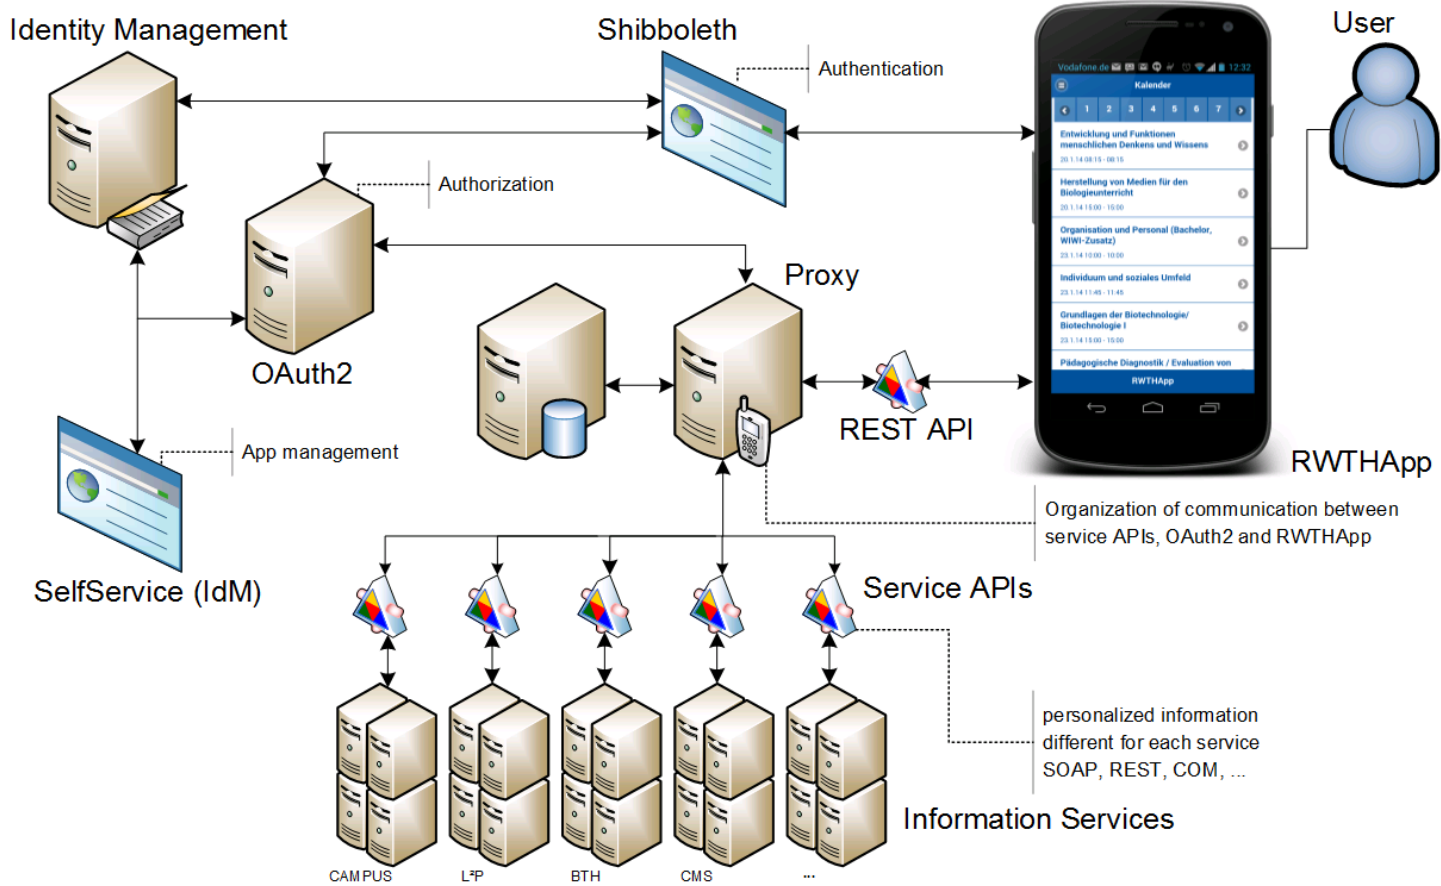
Identity Management

Shibboleth

Authentication

User

Vodafone.de 12:32

Kalender

1 2 3 4 5 6 7

Entwicklung und Funktionen menschlichen Denkens und Wissens

20.1.14 08:15 - 08:15

Herstellung von Medien für den Biologieunterricht

20.1.14 15:00 - 15:00

Organisation und Personal (Bachelor, WIWI-Zusatz)

23.1.14 10:00 - 10:00

Individuum und soziales Umfeld

23.1.14 11:45 - 11:45

Grundlagen der Biotechnologie/ Biotechnologie I

23.1.14 15:00 - 15:00

Pädagogische Diagnostik / Evaluation von

RWTHApp

Authorization

OAuth2

Proxy

REST API

RWTHApp

App management

SelfService (IdM)

Organization of communication between service APIs, OAuth2 and RWTHApp

Service APIs

personalized information different for each service SOAP, REST, COM, ...

Information Services

CAMPUS

L²P

BTH

CMS

...